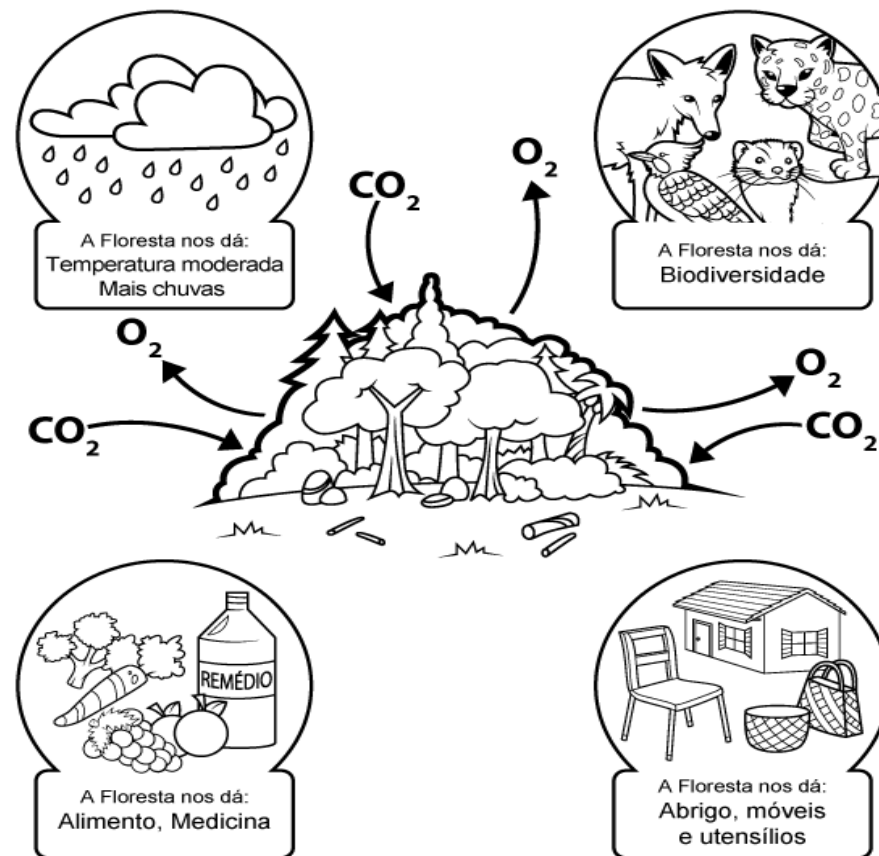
A Floresta nos dá:
Temperatura moderada
Mais chuvas

$CO_2$

$O_2$

A Floresta nos dá:
Biodiversidade

$O_2$

$CO_2$

$O_2$

$CO_2$

REMÉDIO

A Floresta nos dá:
Alimento, Medicina

A Floresta nos dá:
Abrigo, móveis
e utensílios